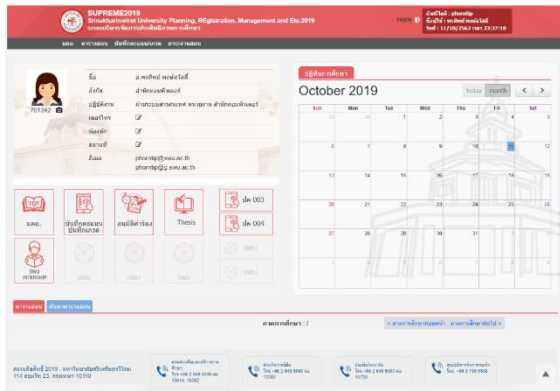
SUPREME2019
Srinakharinwirot University Planning, REgistration, Management and Etc.2019
ระบบบริหารจัดการบัณฑิตศึกษา มศว

THEN

บัญชีผู้ใช้ : phorntip
ชื่อผู้ใช้ : พรทิพย์ พงษ์สวัสดิ์
วันที่ : 11/10/2562 เวลา 23:27:10

หน้าแรก ตารางสอน บันทึกผลการสอน ตารางสอบ

701342

ชื่อ อ.พรทิพย์ พงษ์สวัสดิ์
สังกัด สำนักคอมพิวเตอร์
ปฏิบัติงาน ฝ่ายระบบสารสนเทศ หน่วยงาน สำนักคอมพิวเตอร์
เบอร์โทร
ห้องพัก
ตลาดนัด
อีเมล phorntip@swu.ac.th
phorntip@g.swu.ac.th

ปฏิทินการศึกษา

October 2019

today month < >

| Sun | Mon | Tue | Wed | Thu | Fri | Sat |
|---|---|---|---|---|---|---|
| 29 | 30 | 1 | 2 | 3 | 4 | 5 |
| 6 | 7 | 8 | 9 | 10 | 11 | 12 |
| 13 | 14 | 15 | 16 | 17 | 18 | 19 |
| 20 | 21 | 22 | 23 | 24 | 25 | 26 |
| 27 | 28 | 29 | 30 | 31 | 1 | 2 |
| 3 | 4 | 5 | 6 | 7 | 8 | 9 |

มคอ.
บันทึกคะแนนบันทึกเกรด
อนุมัติคำร้อง
Thesis
ปค 003
ปค 004
SWU INTERNSHIP

ตารางสอน ตารางการสอน

ภาคการศึกษา : /

« ภาคการศึกษาก่อนหน้า ภาคการศึกษาถัดไป »

สงวนลิขสิทธิ์ 2019 - มหาวิทยาลัยศรีนครินทรวิโรฒ
114 สุขุมวิท 23, กรุงเทพฯ 10110

บัณฑิตวิทยาลัย โทร. +66 2 649 5000 ต่อ 10010, 10592
ฝ่ายบริหารวิชาการ โทร. +66 2 649 5000 ต่อ 15582
ฝ่ายบริหารจัดการ โทร. +66 2 649 5000 ต่อ 15755
ศูนย์บริการนักศึกษา โทร. +66 3 700 5500